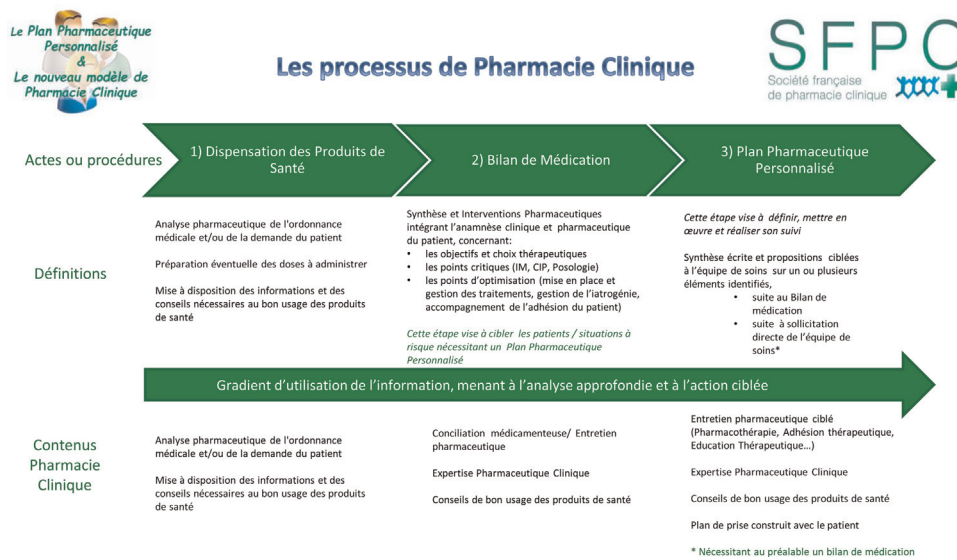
Le Plan Pharmaceutique Personnalisé & Le nouveau modèle de Pharmacie Clinique

Les processus de Pharmacie Clinique

SFPC
Société française de pharmacie clinique

Actes ou procédures

1) Dispensation des Produits de Santé

2) Bilan de Médication

3) Plan Pharmaceutique Personnalisé

Définitions

Analyse pharmaceutique de l'ordonnance médicale et/ou de la demande du patient

Préparation éventuelle des doses à administrer

Mise à disposition des informations et des conseils nécessaires au bon usage des produits de santé

Synthèse et Interventions Pharmaceutiques intégrant l'anamnèse clinique et pharmaceutique du patient, concernant:
• les objectifs et choix thérapeutiques
• les points critiques (IM, CIP, Posologie)
• les points d'optimisation (mise en place et gestion des traitements, gestion de l'iatrogénie, accompagnement de l'adhésion du patient)

Cette étape vise à cibler les patients / situations à risque nécessitant un Plan Pharmaceutique Personnalisé

Cette étape vise à définir, mettre en œuvre et réaliser son suivi

Synthèse écrite et propositions ciblées à l'équipe de soins sur un ou plusieurs éléments identifiés,
• suite au Bilan de médication
• suite à sollicitation directe de l'équipe de soins*

Gradient d'utilisation de l'information, menant à l'analyse approfondie et à l'action ciblée

Contenus Pharmacie Clinique

Analyse pharmaceutique de l'ordonnance médicale et/ou de la demande du patient

Mise à disposition des informations et des conseils nécessaires au bon usage des produits de santé

Conciliation médicamenteuse/ Entretien pharmaceutique

Expertise Pharmaceutique Clinique

Conseils de bon usage des produits de santé

Entretien pharmaceutique ciblé (Pharmacothérapie, Adhésion thérapeutique, Education Thérapeutique…)

Expertise Pharmaceutique Clinique

Conseils de bon usage des produits de santé

Plan de prise construit avec le patient

* Nécessitant au préalable un bilan de médication